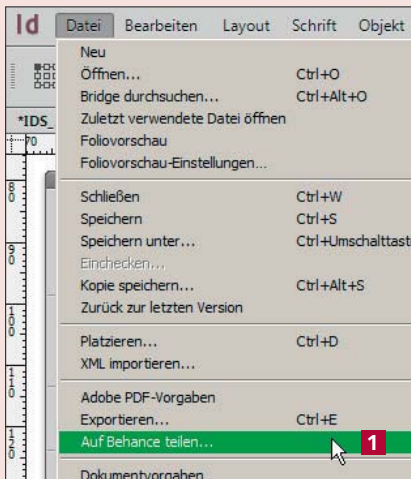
Id Datei Bearbeiten Layout Schrift Objekt

*IDS_

70

Neu
Öffnen... Ctrl+O
Bridge durchsuchen... Ctrl+Alt+O
Zuletzt verwendete Datei öffnen
Foliovorschau
Foliovorschau-Einstellungen...

Schließen Ctrl+W
Speichern Ctrl+S
Speichern unter... Ctrl+Umschalttast
Einchecken...
Kopie speichern... Ctrl+Alt+S
Zurück zur letzten Version

Platzieren... Ctrl+D
XML importieren...

Adobe PDF-Vorgaben
Exportieren... Ctrl+E
Auf Behance teilen...

1

Dokumentvorgaben